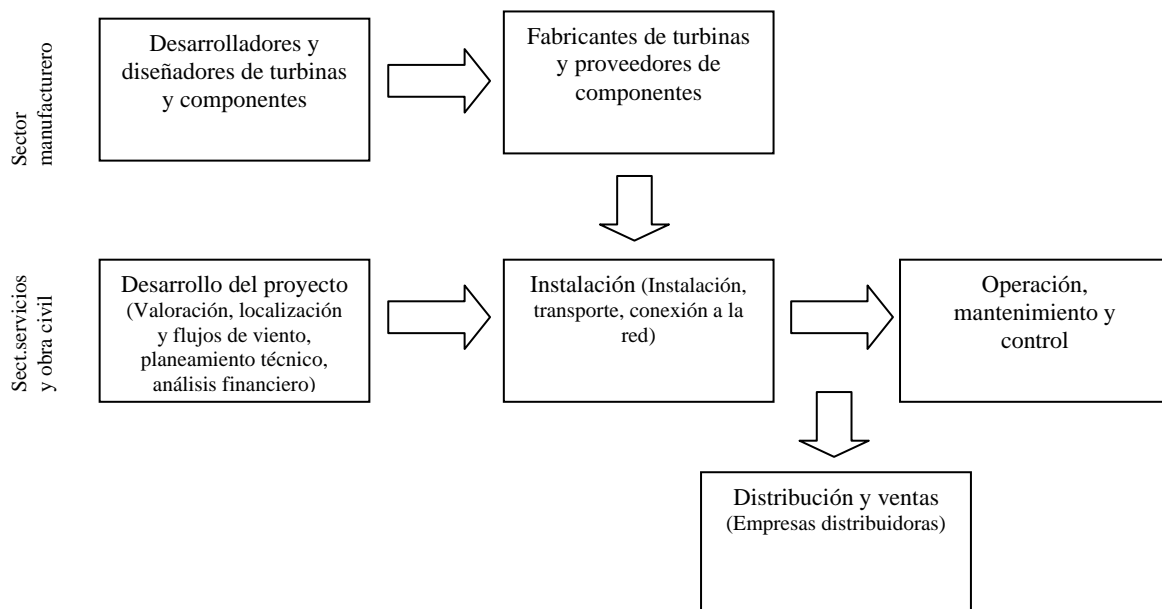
Sector manufacturero

Desarrolladores y diseñadores de turbinas y componentes

Fabricantes de turbinas y proveedores de componentes

Sect.servicios y obra civil

Desarrollo del proyecto (Valoración, localización y flujos de viento, planeamiento técnico, análisis financiero)

Instalación (Instalación, transporte, conexión a la red)

Operación, mantenimiento y control

Distribución y ventas (Empresas distribuidoras)